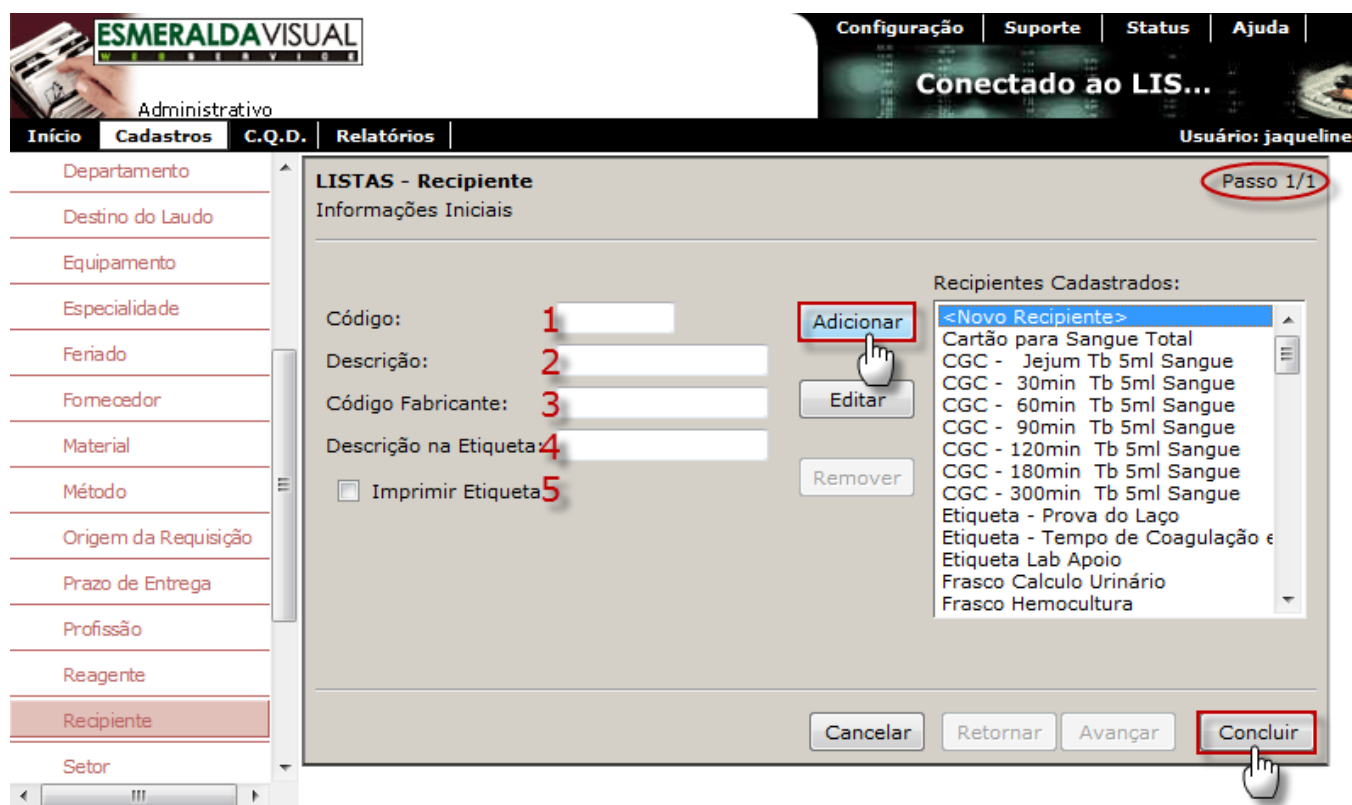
ESMERALDAVISUAL
WEB SERVICE
Administrativo

Configuração | Suporte | Status | Ajuda

Conectado ao LIS...

Início | Cadastros | C.Q.D. | Relatórios

Usuário: jaqueline

Departamento
Destino do Laudo
Equipamento
Especialidade
Feriado
Fornecedor
Material
Método
Origem da Requisição
Prazo de Entrega
Profissão
Reagente
Recipiente
Setor

LISTAS - Recipiente
Informações Iniciais

Passo 1/1

Código: 1
Descrição: 2
Código Fabricante: 3
Descrição na Etiqueta: 4
Imprimir Etiqueta 5

Adicionar
Editar
Remover

Recipientes Cadastrados:
<Novo Recipiente>
Cartão para Sangue Total
CGC - Jejum Tb 5ml Sangue
CGC - 30min Tb 5ml Sangue
CGC - 60min Tb 5ml Sangue
CGC - 90min Tb 5ml Sangue
CGC - 120min Tb 5ml Sangue
CGC - 180min Tb 5ml Sangue
CGC - 300min Tb 5ml Sangue
Etiqueta - Prova do Laço
Etiqueta - Tempo de Coagulação e
Etiqueta Lab Apoio
Frasco Calculo Urinário
Frasco Hemocultura

Cancelar | Retornar | Avançar | Concluir